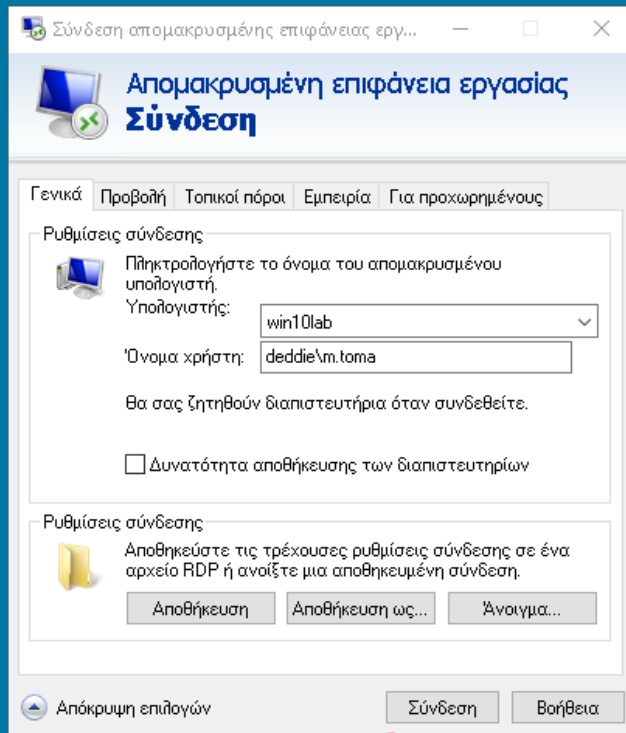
Σύνδεση απομακρυσμένης επιφάνειας εργ...

Απομακρυσμένη επιφάνεια εργασίας
Σύνδεση

Γενικά | Προβολή | Τοπικοί πόροι | Εμπειρία | Για προχωρημένους

Ρυθμίσεις σύνδεσης

Πληκτρολογήστε το όνομα του απομακρυσμένου υπολογιστή.

Υπολογιστής: win10lab

Όνομα χρήστη: deddie\m.toma

Θα σας ζητηθούν διαπιστευτήρια όταν συνδεθείτε.

Δυνατότητα αποθήκευσης των διαπιστευτηρίων

Ρυθμίσεις σύνδεσης

Αποθηκεύστε τις τρέχουσες ρυθμίσεις σύνδεσης σε ένα αρχείο RDP ή ανοίξτε μια αποθηκευμένη σύνδεση.

Αποθήκευση | Αποθήκευση ως... | Άνοιγμα...

Απόκρυψη επιλογών

Σύνδεση | Βοήθεια